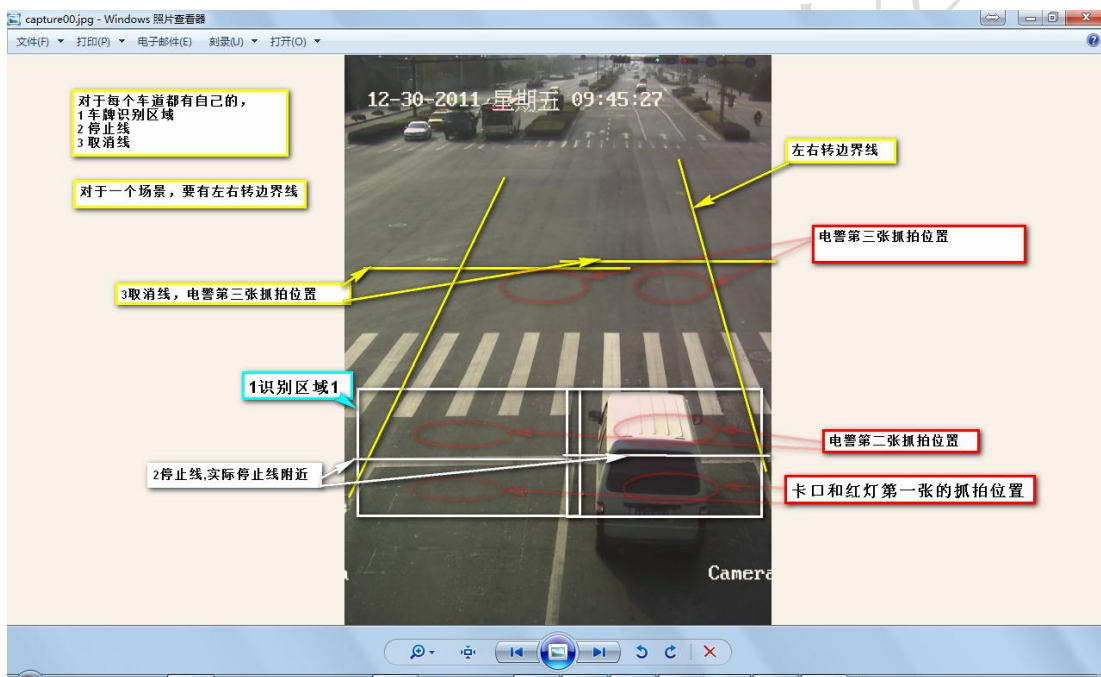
capture00.jpg - Windows 照片查看器

文件(F) ▾ 打印(P) ▾ 电子邮件(E) 刻录(U) ▾ 打开(O) ▾

对于每个车道都有自己的，
1 车牌识别区域
2 停止线
3 取消线

对于一个场景，要有左右转边界线

12-30-2011 星期五 09:45:27

左右转边界线

电警第三张抓拍位置

3取消线，电警第三张抓拍位置

1识别区域1

电警第二张抓拍位置

2停止线,实际停止线附近

卡口和红灯第一张的抓拍位置

Camera